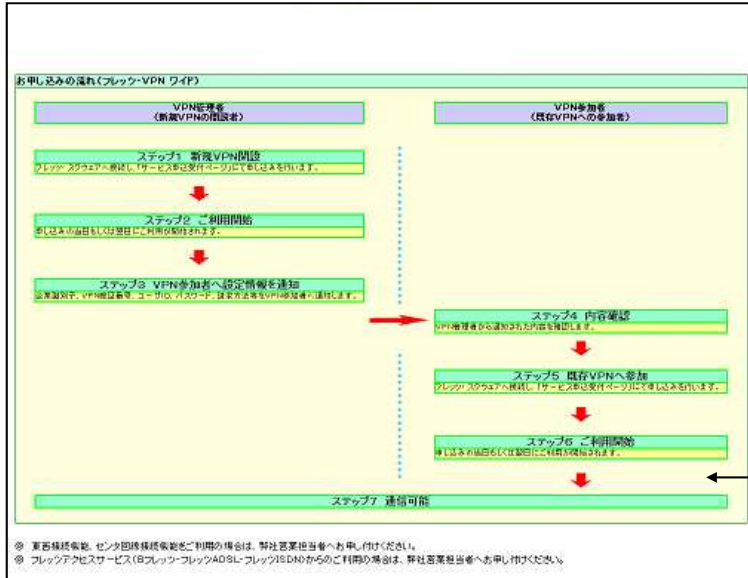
お申し込みの流れ(フレッツ・VPN ワイド)

VPN管理者
(新規VPNの開設者)

VPN参加者
(既存VPNへの参加者)

ステップ1 新規VPN開設
フレッツ・スクウェアへ接続し、「サービス申込受付ページ」にて申し込みを行います。

ステップ2 ご利用開始
申し込みの当日もしくは翌日にご利用が開始されます。

ステップ3 VPN参加者へ設定情報を通知
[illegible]、VPN認証番号、ユーザID、パスワード、請求方法等をVPN参加者へ通知します。

ステップ4 内容確認
VPN管理者から通知された内容を確認します。

ステップ5 既存VPNへ参加
フレッツ・スクウェアへ接続し、「サービス申込受付ページ」にて申し込みを行います。

ステップ6 ご利用開始
申し込みの当日もしくは翌日にご利用が開始されます。

ステップ7 通信可能

※ 東西接続機能、センタ回線接続機能をご利用の場合は、弊社営業担当者へお申し付けください。
※ フレッツアクセスサービス(Bフレッツ・フレッツADSL・フレッツISDN)からのご利用の場合は、弊社営業担当者へお申し付けください。